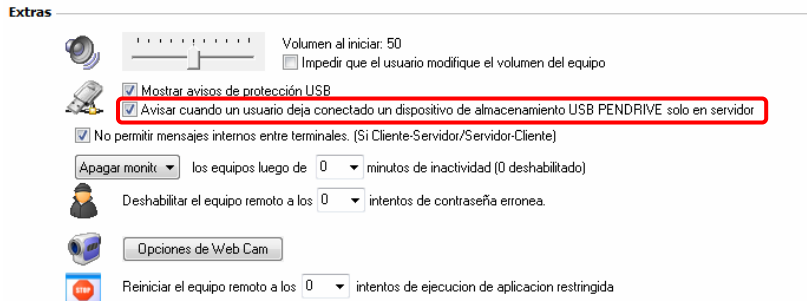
Extras

Volumen al iniciar: 50

Impedir que el usuario modifique el volumen del equipo

Mostrar avisos de protección USB

Avisar cuando un usuario deja conectado un dispositivo de almacenamiento USB PENDRIVE solo en servidor

No permitir mensajes internos entre terminales. (Si Cliente-Servidor/Servidor-Cliente)

Apagar monito los equipos luego de 0 minutos de inactividad (0 deshabilitado)

Deshabilitar el equipo remoto a los 0 intentos de contraseña erronea.

Opciones de Web Cam

STOP

Reiniciar el equipo remoto a los 0 intentos de ejecucion de aplicacion restringida